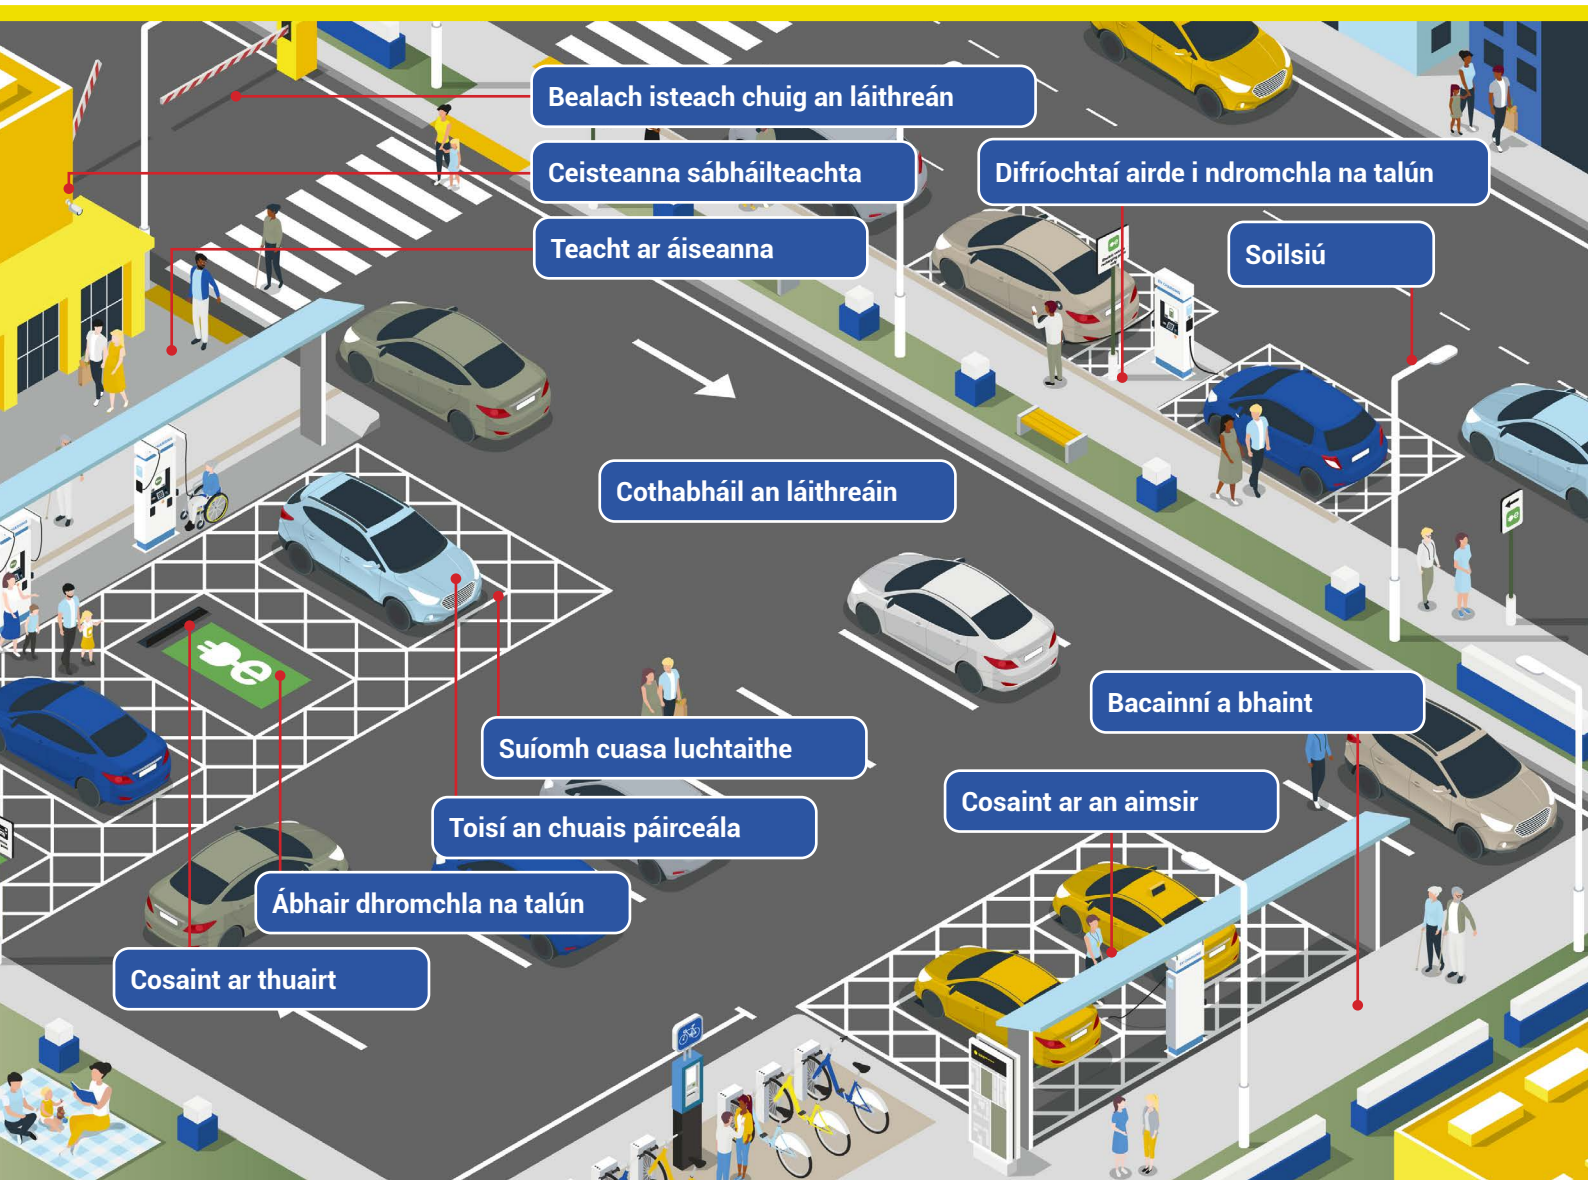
Bealach isteach chuig an láithreán

Ceisteanna sábháilteachta

Difríochtaí airde i ndromchla na talún

Teacht ar áiseanna

Soilsiú

Cothabháil an láithreáin

Bacainní a bhaint

Suíomh cuasa luchtaithe

Cosaint ar an aimsir

Toisí an chuais páirceála

Ábhair dhromchla na talún

Cosaint ar thuairt